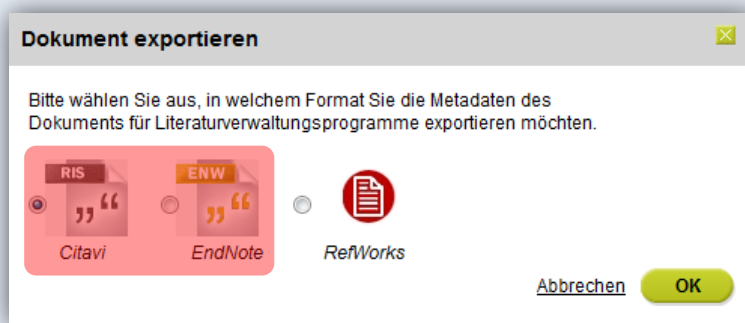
Dokument exportieren

Bitte wählen Sie aus, in welchem Format Sie die Metadaten des Dokuments für Literaturverwaltungsprogramme exportieren möchten.

RIS
„“
Citavi

ENW
„“
EndNote

RefWorks

Abbrechen
OK